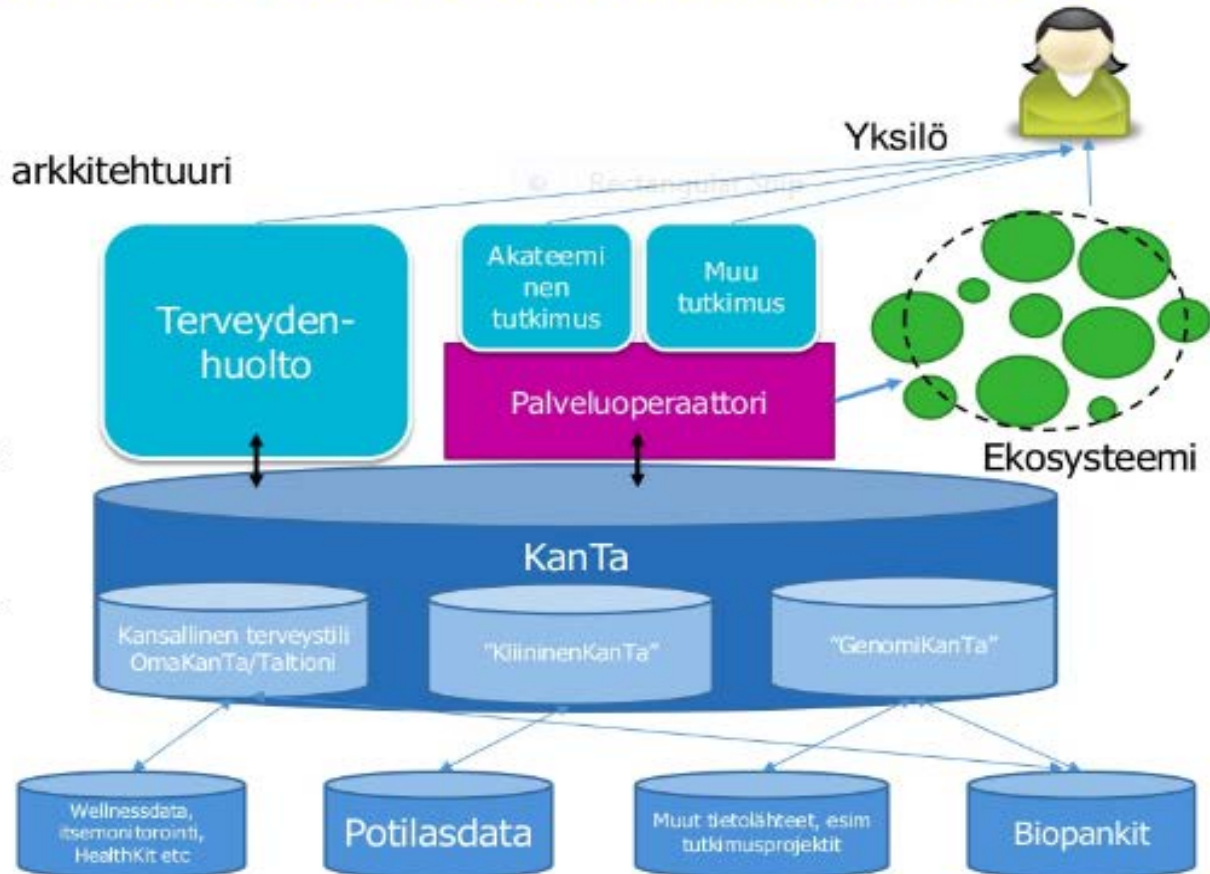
arkkitehtuuri

Yksilö

Rectangular Snip

Terveydenhuolto

Akateeminen tutkimus

Muu tutkimus

Palveluoperaattori

Ekosysteemi

KanTa

Kansallinen terveystili OmaKanTa/Taltioni

"KliininenKanTa"

"GenomiKanTa"

Wellnessdata, itsemonitorointi, HealthKit etc

Potilasdata

Muut tietolähteet, esim tutkimusprojektit

Biopankit